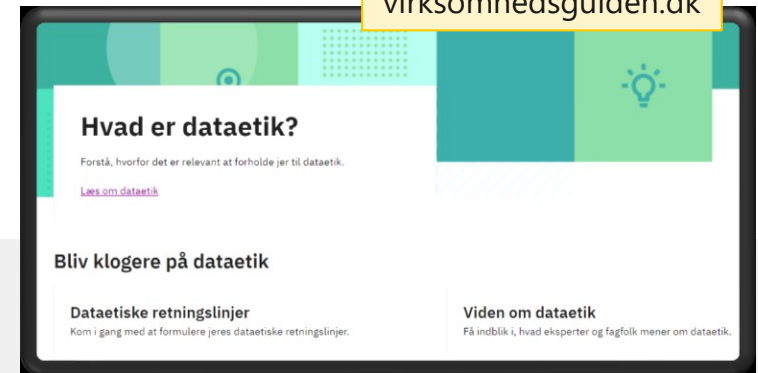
virksomhedsguiden.dk

Hvad er dataetik?

Forstå, hvorfor det er relevant at forholde jer til dataetik.

Læs om dataetik

Bliv klogere på dataetik

Dataetiske retningslinjer
Kom i gang med at formulere jeres dataetiske retningslinjer.

Viden om dataetik
Få indblik i, hvad eksperter og fagfolk mener om dataetik.